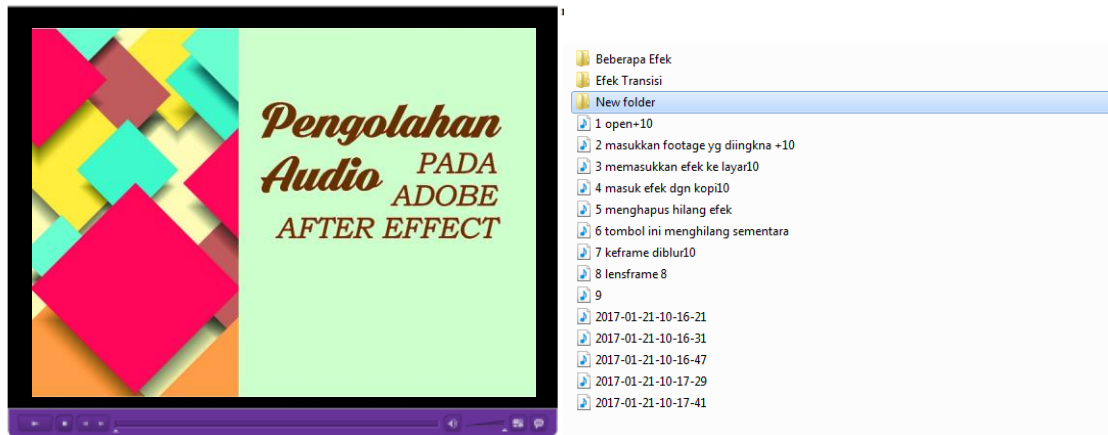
Pengolahan Audio PADA ADOBE AFTER EFFECT

Beberapa Efek
Efek Transisi
New folder
1 open+10
2 masukkan footage yg diingkna +10
3 memasukkan efek ke layar10
4 masuk efek dgn kopi10
5 menghapus hilang efek
6 tombol ini menghilang sementara
7 keframe diblur10
8 lensframe 8
9
2017-01-21-10-16-21
2017-01-21-10-16-31
2017-01-21-10-16-47
2017-01-21-10-17-29
2017-01-21-10-17-41